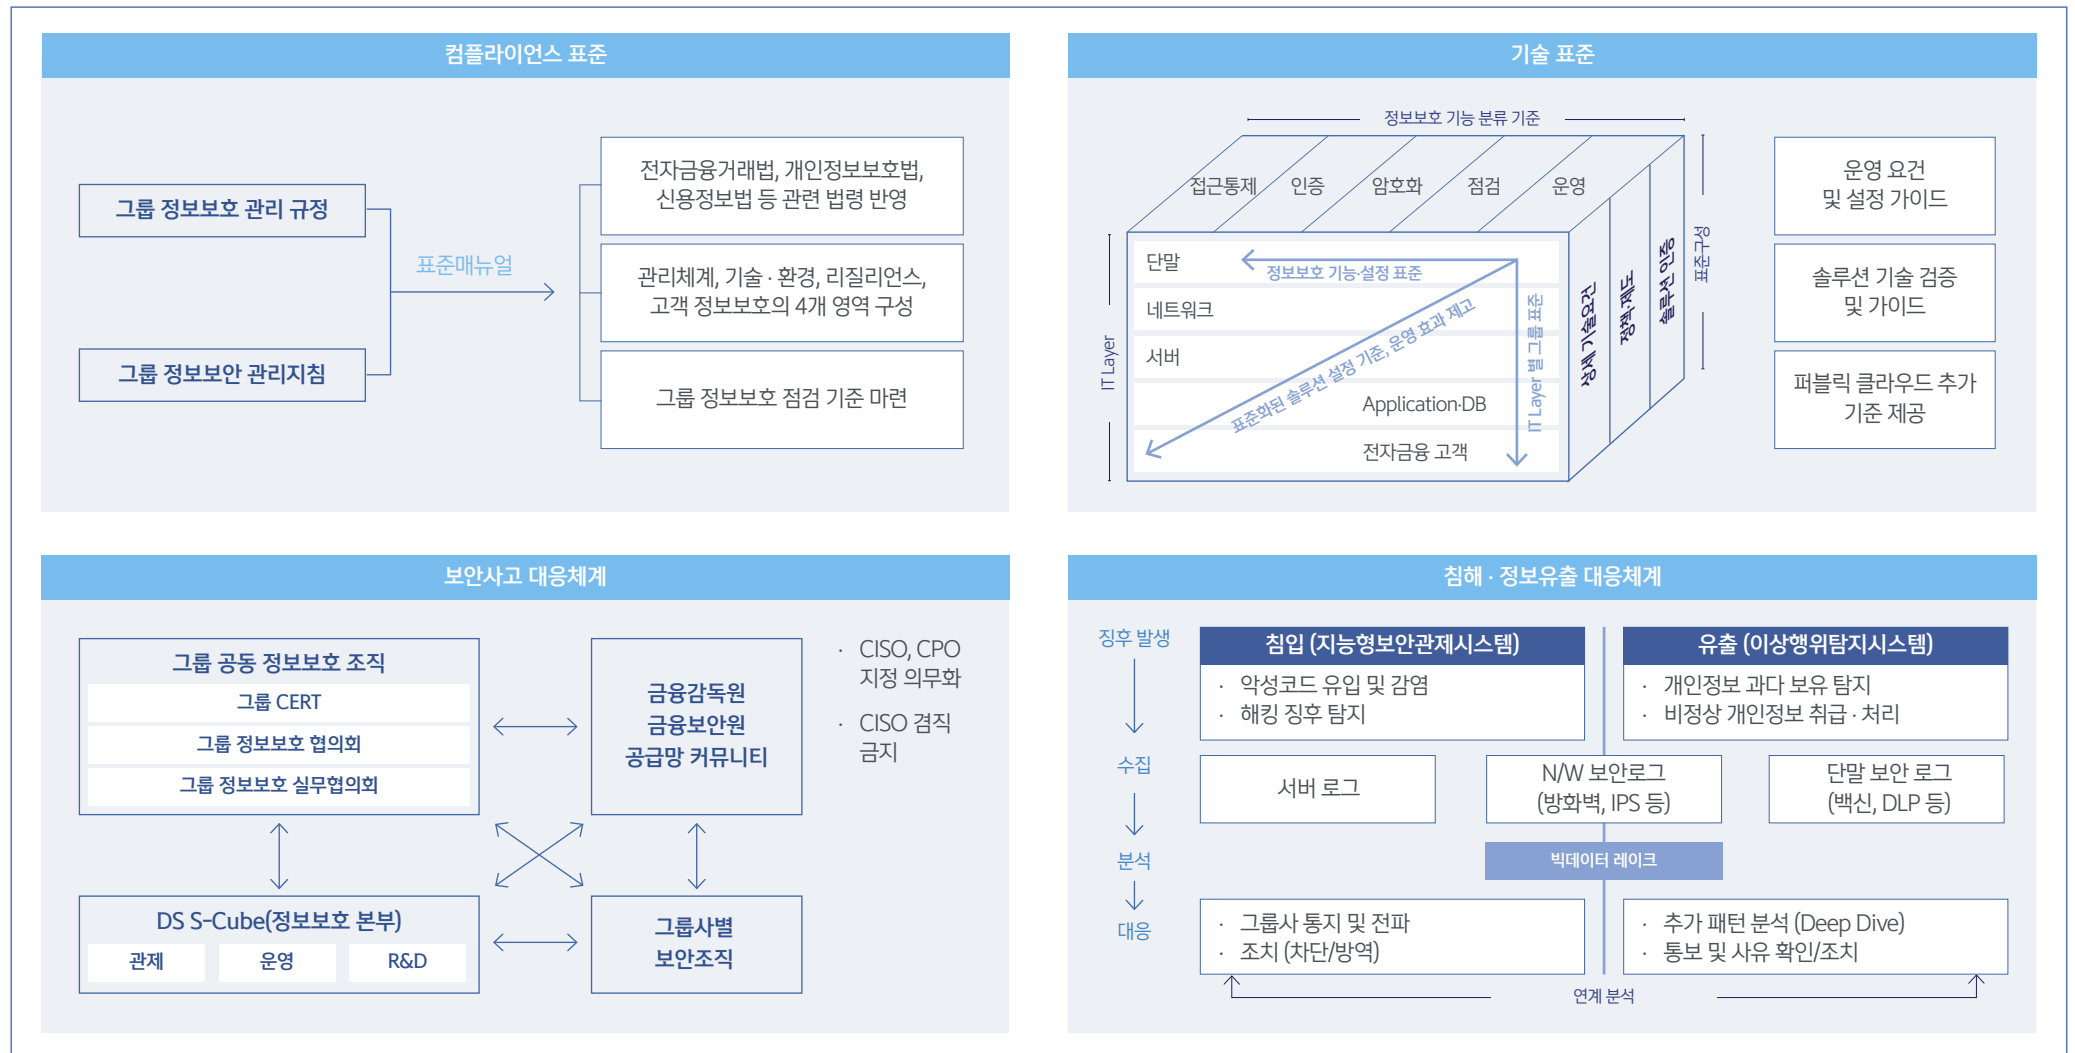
컴플라이언스 표준

그룹 정보보호 관리 규정

그룹 정보보안 관리지침

표준매뉴얼

전자금융거래법, 개인정보보호법, 신용정보법 등 관련 법령 반영

관리체계, 기술 · 환경, 리질리언스, 고객 정보보호의 4개 영역 구성

그룹 정보보호 점검 기준 마련

기술 표준

정보보호 기능 분류 기준

접근통제 인증 암호화 점검 운영

단말
네트워크
서버
Application·DB
전자금융 고객

정보보호 기능설정 표준

표준화된 솔루션 설정 기준, 운영 효과 제고

IT Layer

IT Layer 별 그룹 표준

상세 기술요건

정책제도

솔루션 인증

표준구성

운영 요건 및 설정 가이드

솔루션 기술 검증 및 가이드

퍼블릭 클라우드 추가 기준 제공

보안사고 대응체계

그룹 공동 정보보호 조직
그룹 CERT
그룹 정보보호 협의회
그룹 정보보호 실무협의회

금융감독원
금융보안원
공급망 커뮤니티

· CISO, CPO 지정 의무화
· CISO 겸직 금지

DS S-Cube(정보보호 본부)
관제 운영 R&D

그룹사별 보안조직

침해 · 정보유출 대응체계

징후 발생

수집

분석

대응

침입 (지능형보안관제시스템)
· 악성코드 유입 및 감염
· 해킹 징후 탐지

유출 (이상행위탐지시스템)
· 개인정보 과다 보유 탐지
· 비정상 개인정보 취급 · 처리

서버 로그

N/W 보안로그 (방화벽, IPS 등)

단말 보안 로그 (백신, DLP 등)

빅데이터 레이크

· 그룹사 통지 및 전파
· 조치 (차단/방역)

· 추가 패턴 분석 (Deep Dive)
· 통보 및 사유 확인/조치

연계 분석